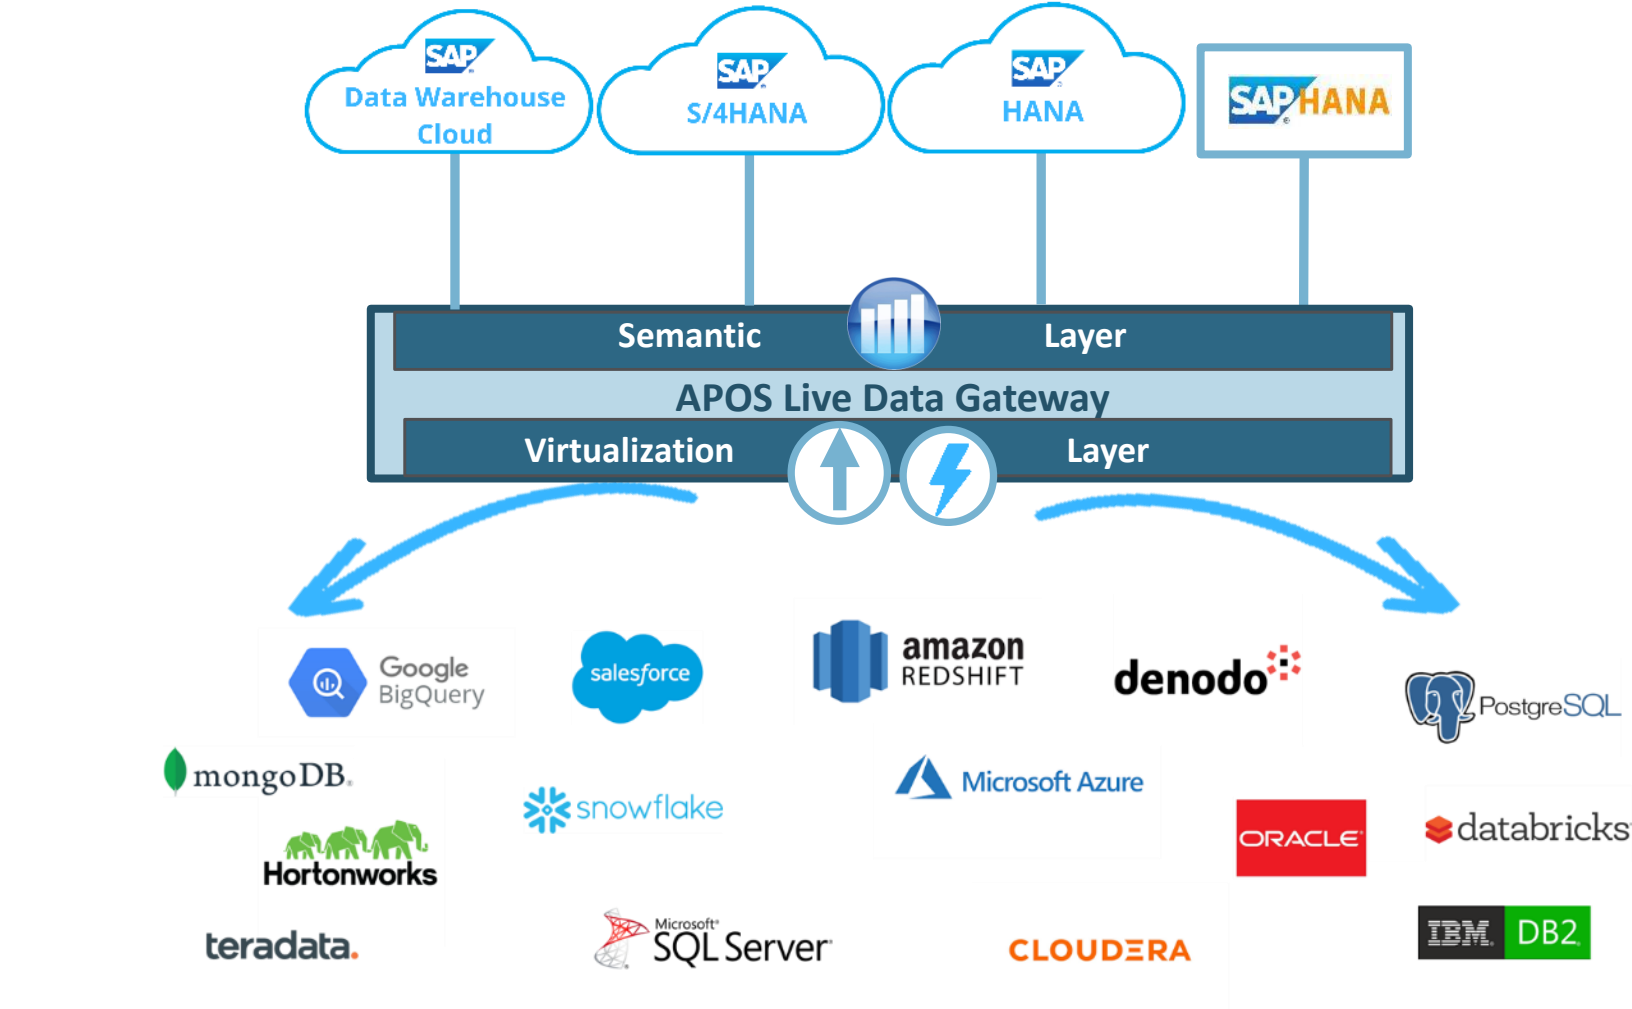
SAP Data Warehouse Cloud

SAP S/4HANA

SAP HANA

SAP HANA

Semantic Layer

APOS Live Data Gateway

Virtualization Layer

Google BigQuery

salesforce

amazon REDSHIFT

denodo

PostgreSQL

mongoDB.

snowflake

Microsoft Azure

Hortonworks

ORACLE

databricks

teradata.

Microsoft SQL Server

CLOUDERA

IBM DB2